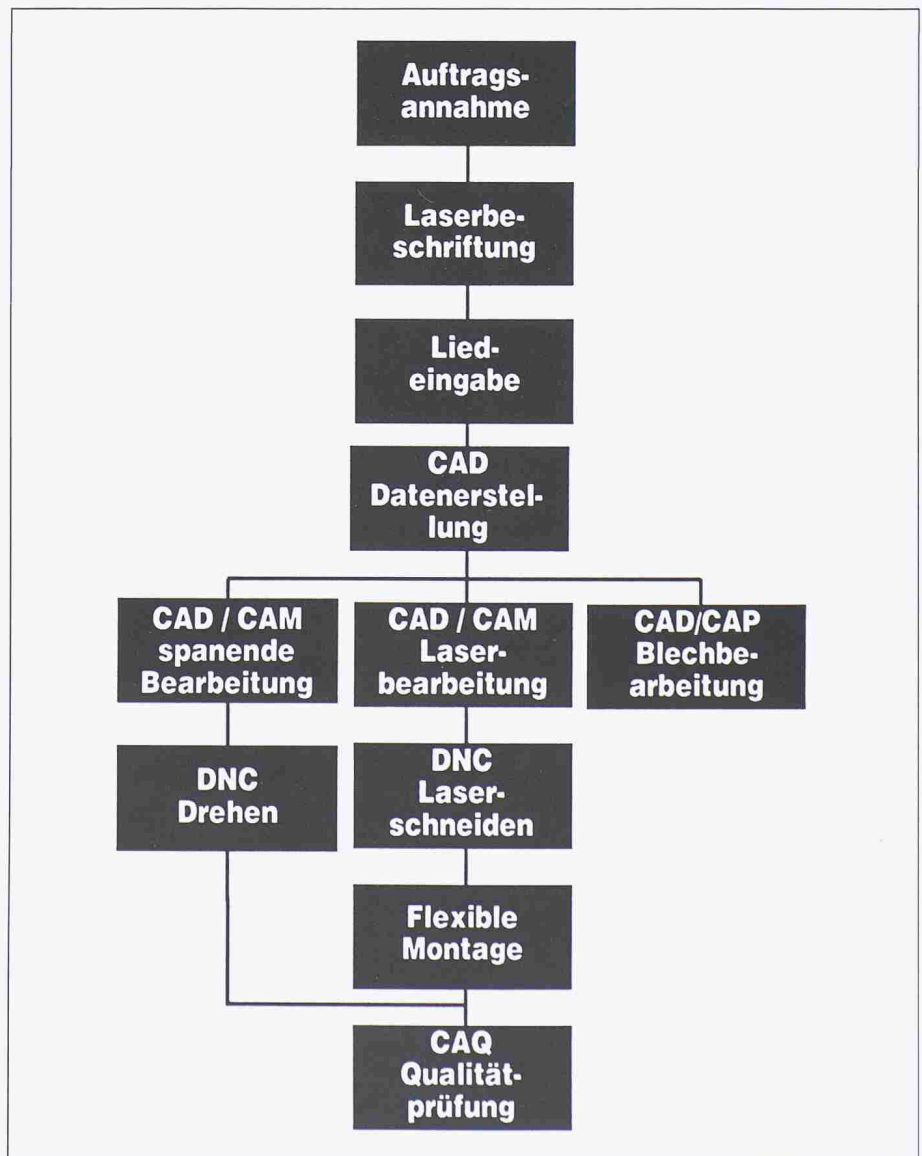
Auftragsannahme

Laserbeschriftung

Liedeingabe

CAD Datenerstellung

CAD / CAM spanende Bearbeitung

CAD / CAM Laserbearbeitung

CAD/CAP Blechbearbeitung

DNC Drehen

DNC Laserschneiden

Flexible Montage

CAQ Qualitätprüfung